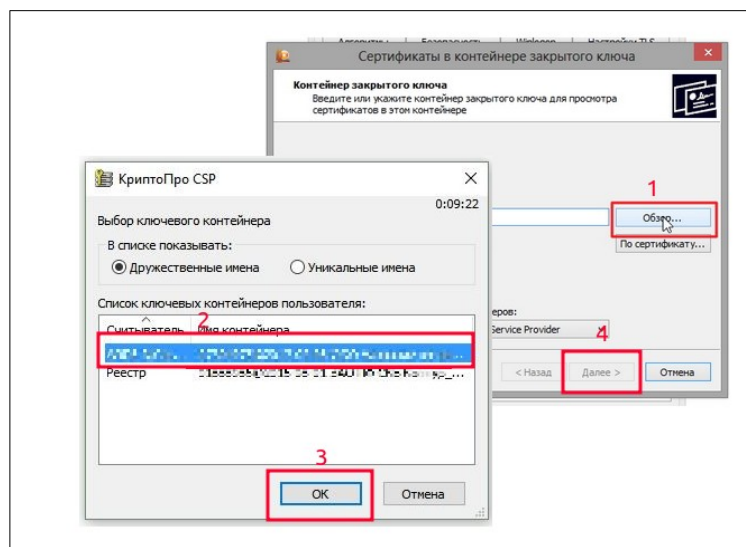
Сертификаты в контейнере закрытого ключа

Контейнер закрытого ключа
Введите или укажите контейнер закрытого ключа для просмотра сертификатов в этом контейнере

КриптоПро CSP

0:09:22

Выбор ключевого контейнера

В списке показывать:
Дружественные имена
Уникальные имена

Список ключевых контейнеров пользователя:

| Считыватель | Имя контейнера |
|---|---|
| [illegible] | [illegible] |
| Реестр | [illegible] |

1
Обзор...
По сертификату...

2

ров:
Service Provider

4
< Назад
Далее >
Отмена

3
ОК
Отмена